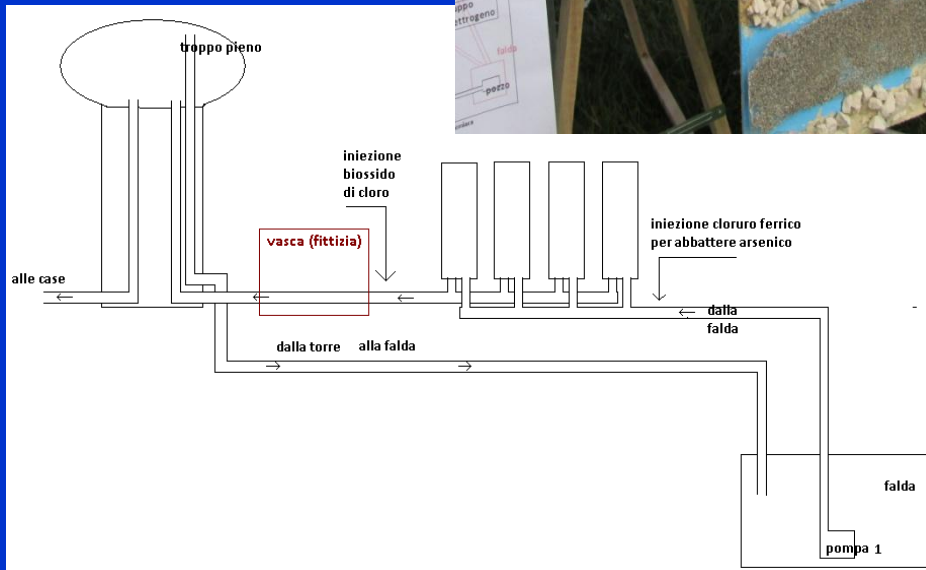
troppo pieno

alle case

vasca (fittizia)

iniezione biossido di cloro

iniezione cloruro ferrico per abbattere arsenico

dalla falda

dalla torre alla falda

falda

pompa 1

troppo
elettrogeno
falda
pozzo